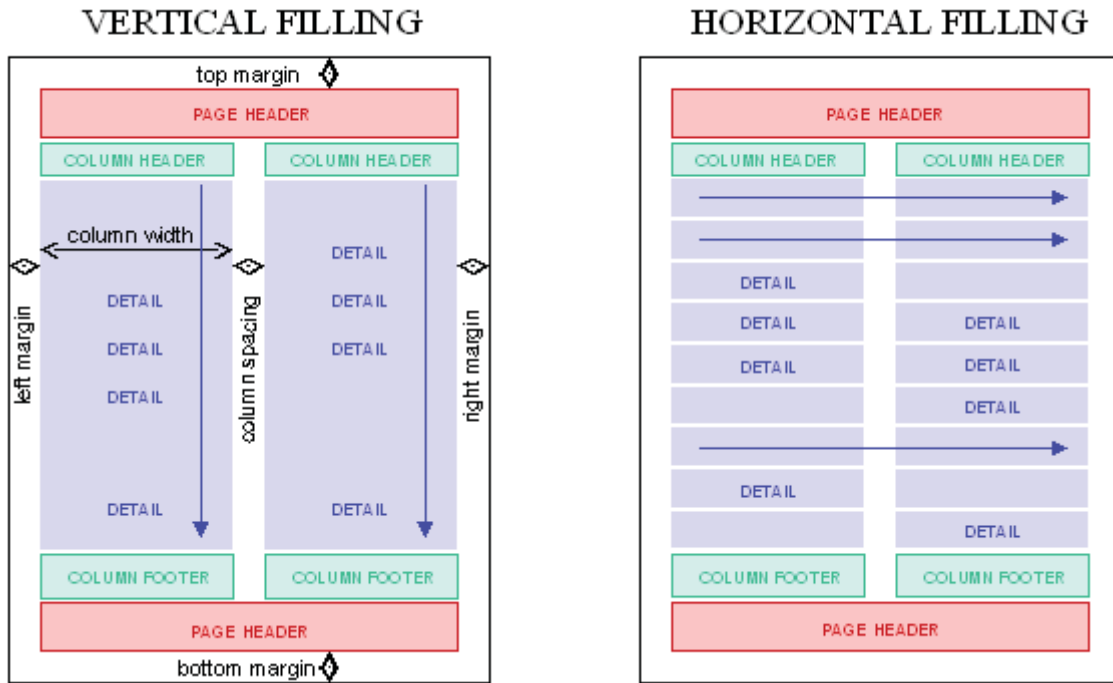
VERTICAL FILLING

top margin

PAGE HEADER

COLUMN HEADER

COLUMN HEADER

column width

left margin

DETAIL

DETAIL

DETAIL

DETAIL

column spacing

DETAIL

DETAIL

DETAIL

DETAIL

right margin

COLUMN FOOTER

COLUMN FOOTER

PAGE HEADER

bottom margin

HORIZONTAL FILLING

PAGE HEADER

COLUMN HEADER

COLUMN HEADER

DETAIL

DETAIL

DETAIL

DETAIL

DETAIL

DETAIL

DETAIL

DETAIL

COLUMN FOOTER

COLUMN FOOTER

PAGE HEADER